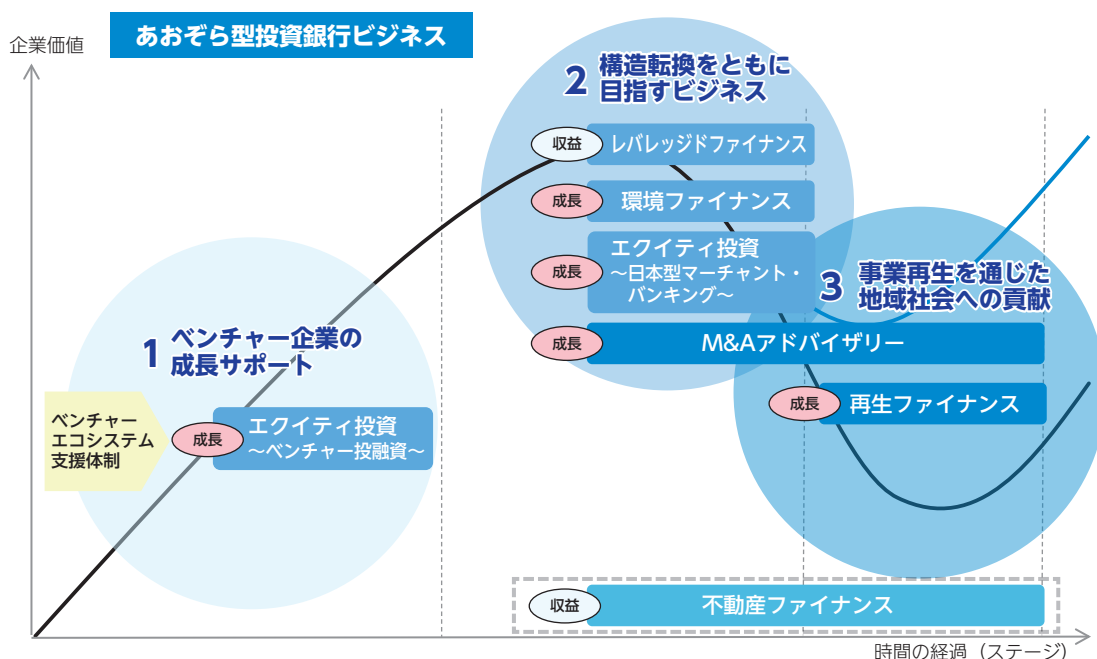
企業価値

あおぞら型投資銀行ビジネス

2 構造転換をともに目指すビジネス

収益 レバレッジドファイナンス

成長 環境ファイナンス

成長 エクイティ投資 ～日本型マーチャント・バンキング～

3 事業再生を通じた地域社会への貢献

成長 M&Aアドバイザリー

1 ベンチャー企業の成長サポート

成長 再生ファイナンス

ベンチャーエコシステム支援体制

成長 エクイティ投資 ～ベンチャー投融資～

収益 不動産ファイナンス

時間の経過（ステージ）